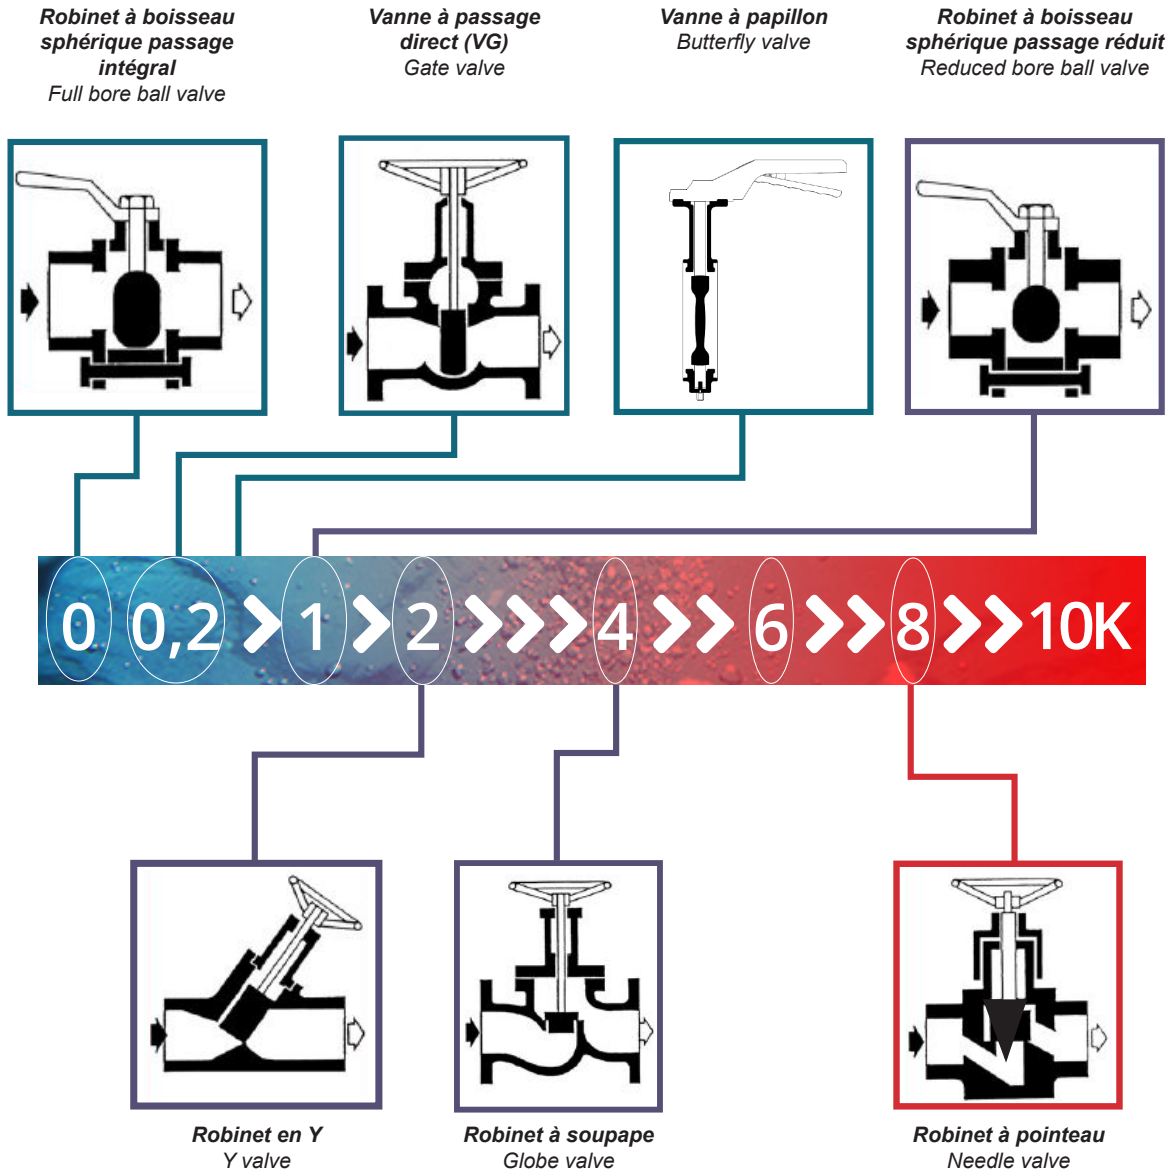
Robinet à boisseau sphérique passage intégral
Full bore ball valve

Vanne à passage direct (VG)
Gate valve

Vanne à papillon
Butterfly valve

Robinet à boisseau sphérique passage réduit
Reduced bore ball valve

0 0,2 1 2 4 6 8 10K

Robinet en Y
Y valve

Robinet à soupape
Globe valve

Robinet à pointeau
Needle valve